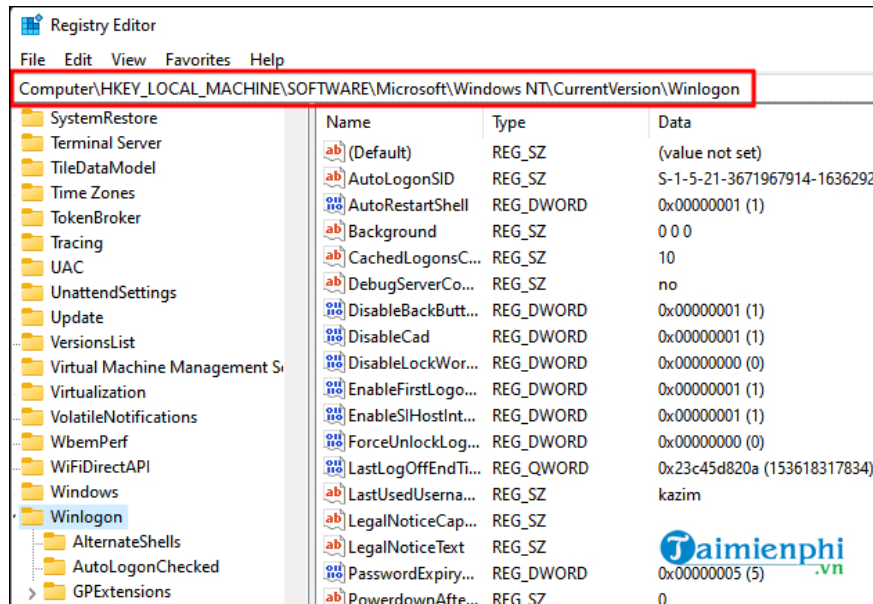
Registry Editor

File Edit View Favorites Help

Computer\HKEY_LOCAL_MACHINE\SOFTWARE\Microsoft\Windows NT\CurrentVersion\Winlogon

SystemRestore
Terminal Server
TileDataModel
Time Zones
TokenBroker
Tracing
UAC
UnattendSettings
Update
VersionsList
Virtual Machine Management S
Virtualization
VolatileNotifications
WbemPerf
WiFiDirectAPI
Windows
Winlogon
AlternateShells
AutoLogonChecked
GPExtensions

| Name | Type | Data |
|---|---|---|
| (Default) | REG_SZ | (value not set) |
| AutoLogonSID | REG_SZ | S-1-5-21-3671967914-1636292 |
| AutoRestartShell | REG_DWORD | 0x00000001 (1) |
| Background | REG_SZ | 0 0 0 |
| CachedLogonsC... | REG_SZ | 10 |
| DebugServerCo... | REG_SZ | no |
| DisableBackButt... | REG_DWORD | 0x00000001 (1) |
| DisableCad | REG_DWORD | 0x00000001 (1) |
| DisableLockWor... | REG_DWORD | 0x00000000 (0) |
| EnableFirstLogo... | REG_DWORD | 0x00000001 (1) |
| EnableSIHostInt... | REG_DWORD | 0x00000001 (1) |
| ForceUnlockLog... | REG_DWORD | 0x00000000 (0) |
| LastLogOffEndTi... | REG_QWORD | 0x23c45d820a (153618317834) |
| LastUsedUserna... | REG_SZ | kazim |
| LegalNoticeCap... | REG_SZ | |
| LegalNoticeText | REG_SZ | |
| PasswordExpiry... | REG_DWORD | 0x00000005 (5) |
| PowerdownAfte... | REG_SZ | 0 |

Taimienphi.vn